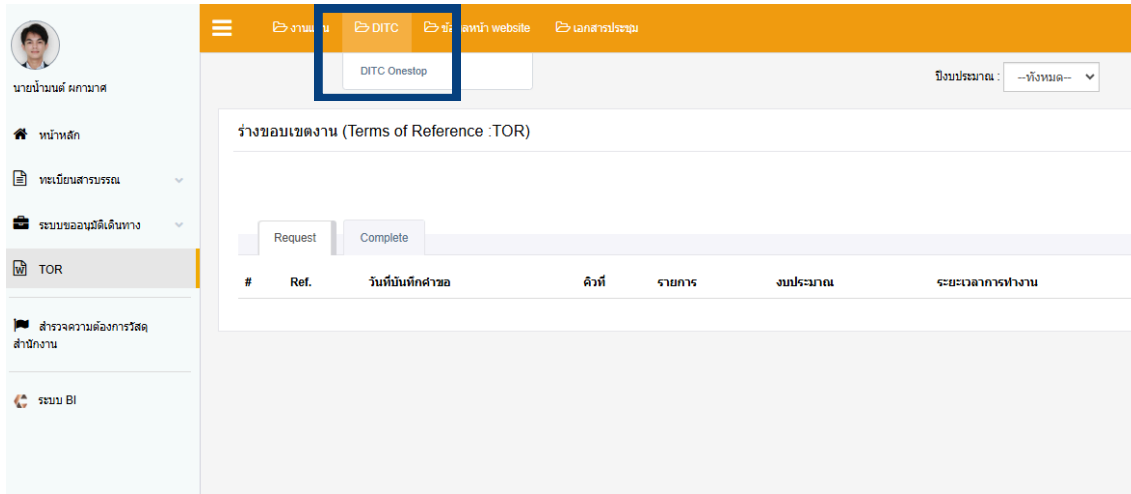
นายน้ำมนต์ ผกามาศ

หน้าหลัก

ทะเบียนสารบรรณ

ระบบขออนุมัติเดินทาง

TOR

สำรวจความต้องการวัสดุสำนักงาน

ระบบ BI

งานแ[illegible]น

DITC

ข้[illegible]ลหน้า website

เอกสารประชุม

DITC Onestop

ปีงบประมาณ : --ทั้งหมด--

ร่างขอบเขตงาน (Terms of Reference :TOR)

Request

Complete

| # | Ref. | วันที่บันทึกคำขอ | คิวที่ | รายการ | งบประมาณ | ระยะเวลาการทำงาน |
|---|---|---|---|---|---|---|